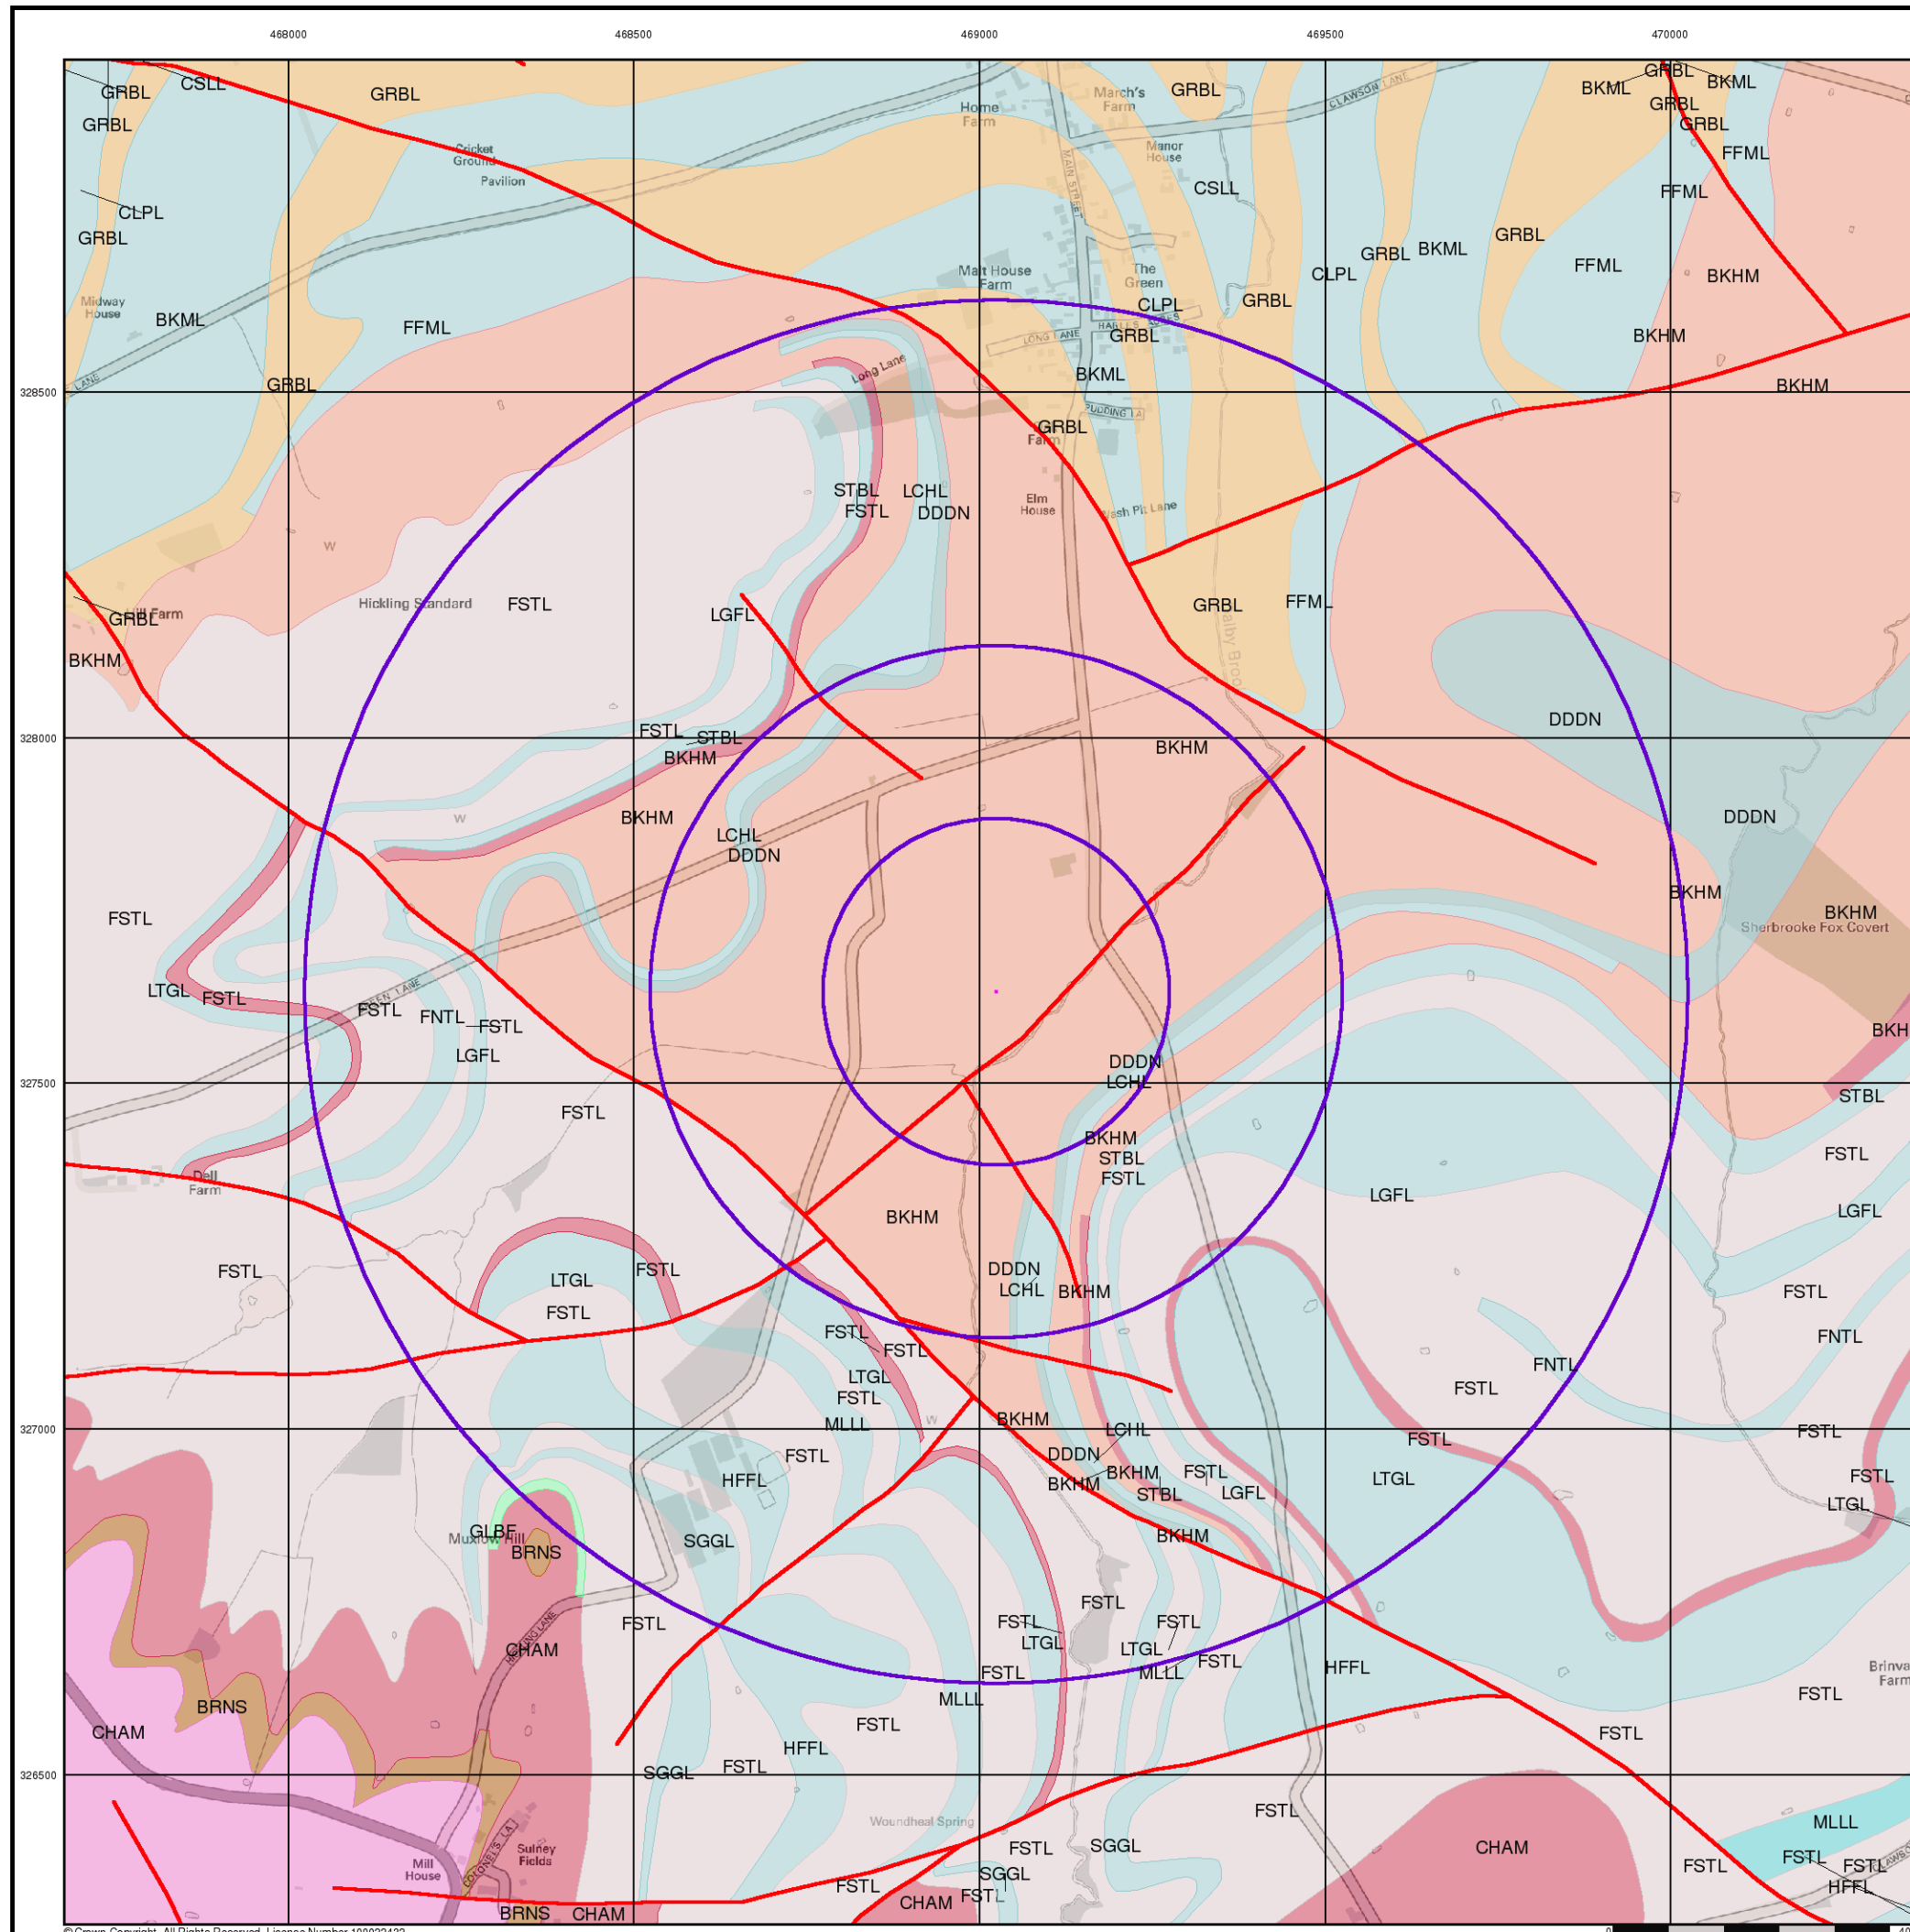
468000
468500
469000
469500
470000

328500
328000
327500
327000
326500

GRBL CSLL GRBL GRBL
Cricket Ground
Pavilion
Home Farm
March's Farm
GRBL
CLAWSON LANE
MAIN STREET
Manor House
CSLL
BKML GRBL BKML GRBL GRBL FFML FFML
CLPL
GRBL
Midway House
BKML
FFML
Malt House Farm
The Green
CLPL
LONG LANE
GRBL
CLPL
GRBL BKML GRBL
FFML BKHM
BKHM
BKHM
GRBL
Long Lane
BKML
PUDDING LA
GRBL
Farm
STBL LCHL
FSTL DDDN
Elm House
Wash Pit Lane
Hickling Standard
FSTL
LGFL
GRBL
FFML
GRBL Hill Farm
BKHM
DDDN
FSTL STBL
BKHM
BKHM
BKHM
LCHL
DDDN
DDDN
BKHM
Sherbrooke Fox Covert
BKHM
FSTL
LTGL FSTL
GREEN LANE
FSTL
FNTL FSTL
LGFL
BKH
DDDN
LCHL
STBL
FSTL
BKHM
STBL
FSTL
Dell Farm
FSTL
LGFL
BKHM
LGFL
FSTL
LTGL
FSTL
FSTL
DDDN
LCHL BKHM
FSTL
FSTL
FNTL
FSTL
LTGL
FSTL
FNTL
FSTL
MLLL
BKHM
LCHL
FSTL
FSTL
DDDN
FSTL
HFFL
BKHM BKHM FSTL
STBL LGFL
LTGL
FSTL
LTGL
GLBF
Muxlow Hill
BRNS
SGGL
BKHM
FSTL
FSTL
FSTL
CHAM
LTGL
LTGL
MLLL
FSTL
FSTL
HFFL
Brinva Farm
BRNS
CHAM
MLLL
FSTL
FSTL
FSTL
HFFL
SGGL FSTL
FSTL
Woundheal Spring
FSTL SGGL
CHAM
MLLL
Mill House
Sulney Fields
SGGL
FSTL
CHAM FSTL
FSTL
FSTL FSTL
HFFL
BRNS CHAM
© Crown Copyright. All Rights Reserved. Licence Number 100023432